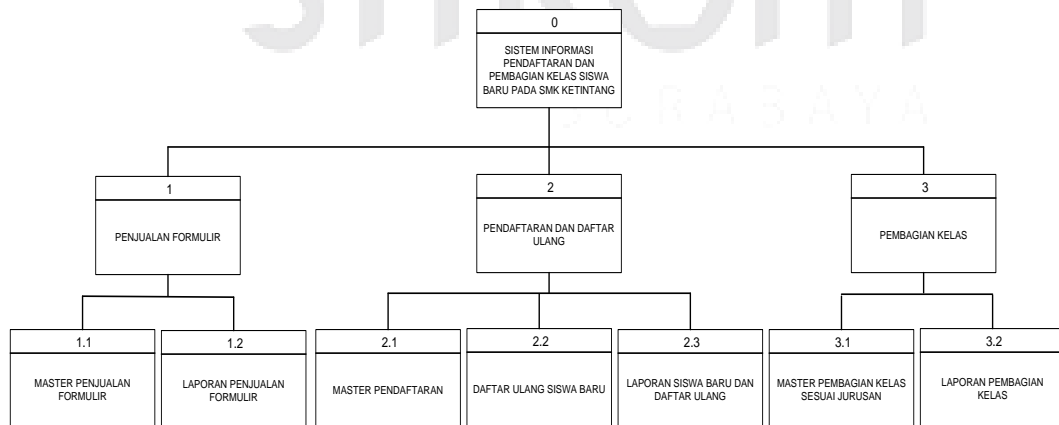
0

SISTEM INFORMASI PENDAFTARAN DAN PEMBAGIAN KELAS SISWA BARU PADA SMK KETINTANG

SURABAYA

1

PENJUALAN FORMULIR

2

PENDAFTARAN DAN DAFTAR ULANG

3

PEMBAGIAN KELAS

1.1

MASTER PENJUALAN FORMULIR

1.2

LAPORAN PENJUALAN FORMULIR

2.1

MASTER PENDAFTARAN

2.2

DAFTAR ULANG SISWA BARU

2.3

LAPORAN SISWA BARU DAN DAFTAR ULANG

3.1

MASTER PEMBAGIAN KELAS SESUAI JURUSAN

3.2

LAPORAN PEMBAGIAN KELAS